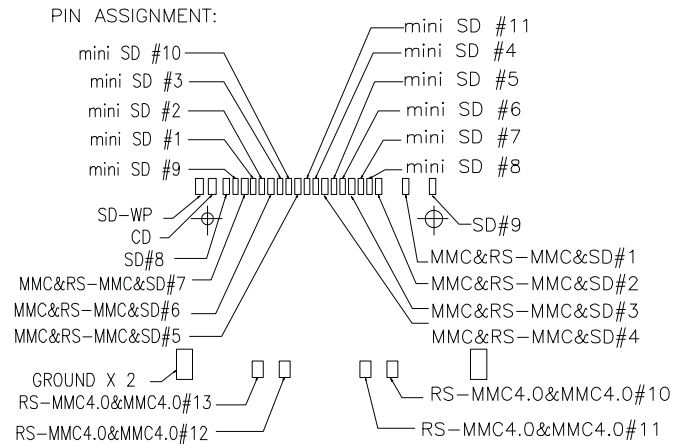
PIN ASSIGNMENT:

mini SD #10
mini SD #3
mini SD #2
mini SD #1
mini SD #9

mini SD #11
mini SD #4
mini SD #5
mini SD #6
mini SD #7
mini SD #8

SD-WP
CD
SD#8
MMC&RS-MMC&SD#7
MMC&RS-MMC&SD#6
MMC&RS-MMC&SD#5

SD#9
MMC&RS-MMC&SD#1
MMC&RS-MMC&SD#2
MMC&RS-MMC&SD#3
MMC&RS-MMC&SD#4

GROUND X 2
RS-MMC4.0&MMC4.0#13
RS-MMC4.0&MMC4.0#12
RS-MMC4.0&MMC4.0#10
RS-MMC4.0&MMC4.0#11